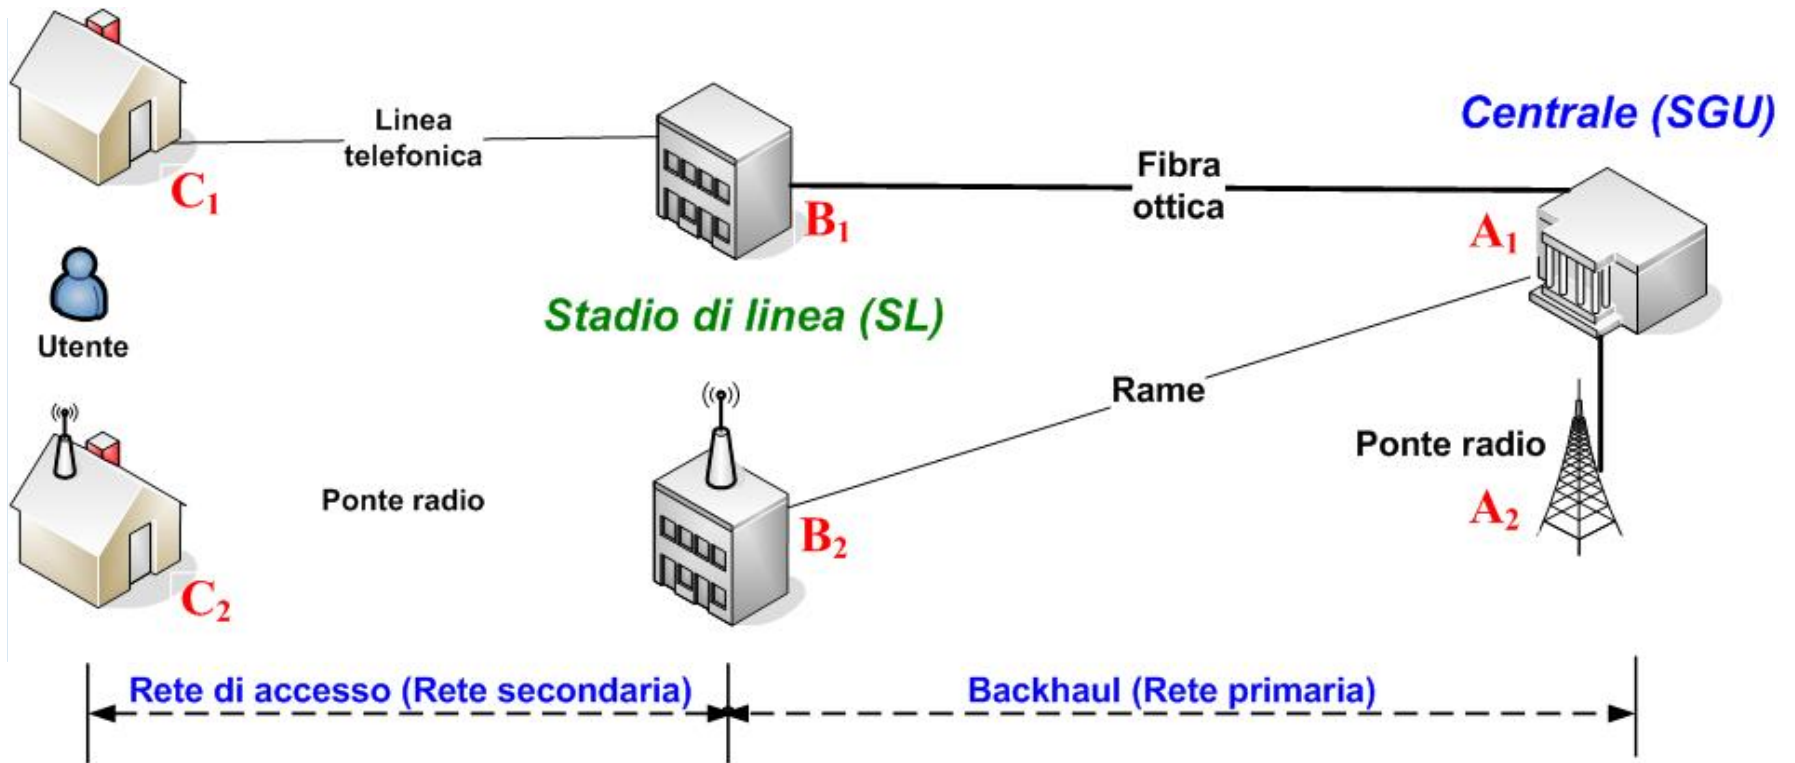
Centrale (SGU)

Linea telefonica

Fibra ottica

$C_1$

$B_1$

$A_1$

Utente

Stadio di linea (SL)

Rame

Ponte radio

Ponte radio

$A_2$

$B_2$

$C_2$

Rete di accesso (Rete secondaria)

Backhaul (Rete primaria)